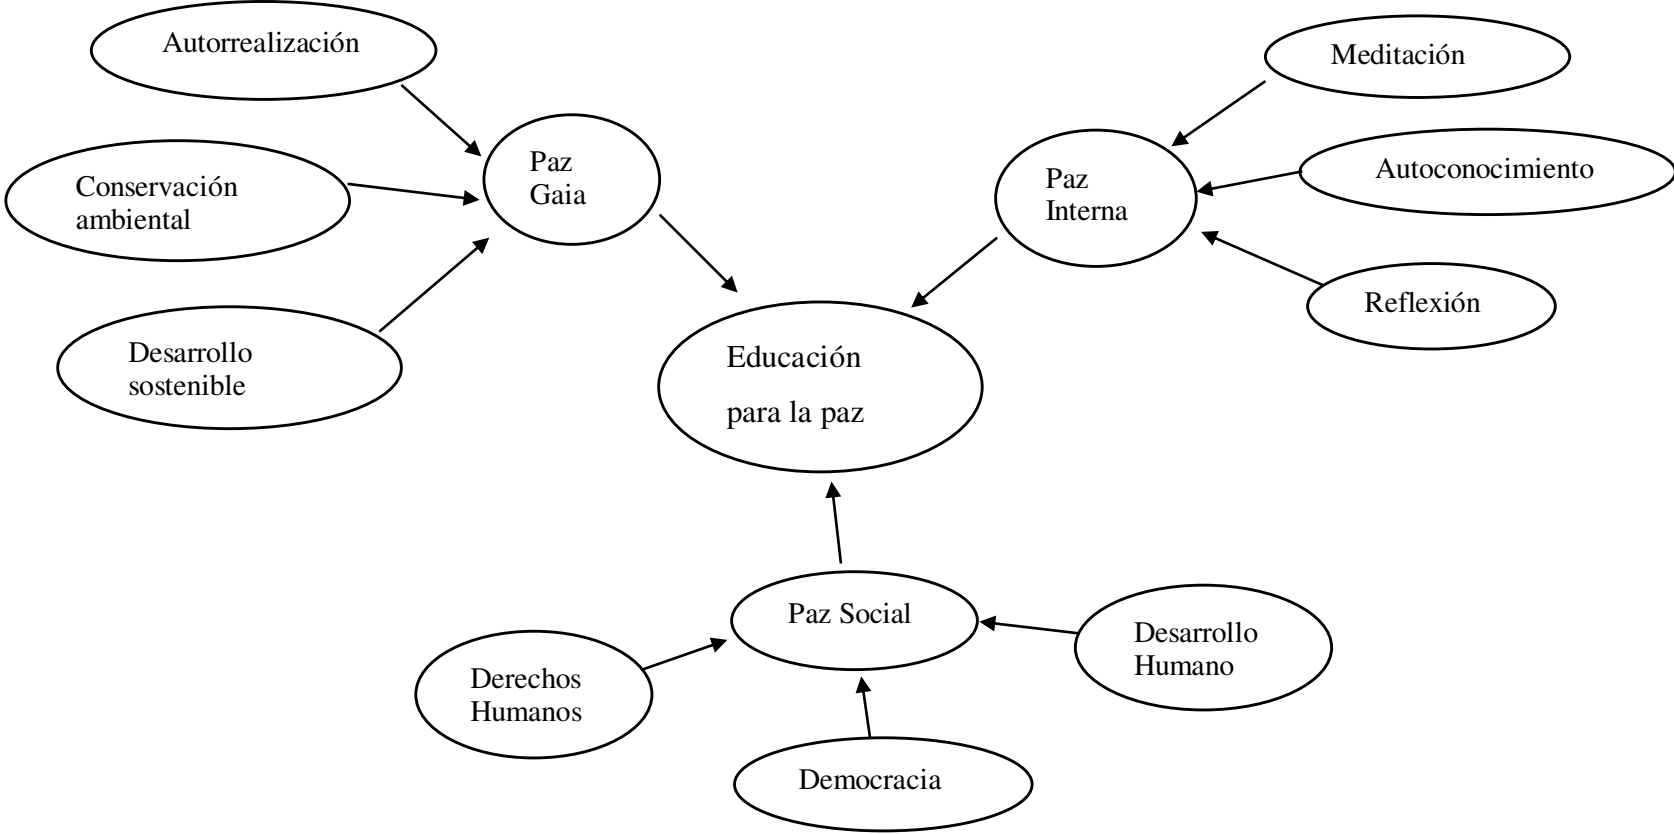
Autorrealización

Meditación

Paz Gaia

Conservación ambiental

Paz Interna

Autoconocimiento

Reflexión

Desarrollo sostenible

Educación

para la paz

Paz Social

Desarrollo Humano

Derechos Humanos

Democracia